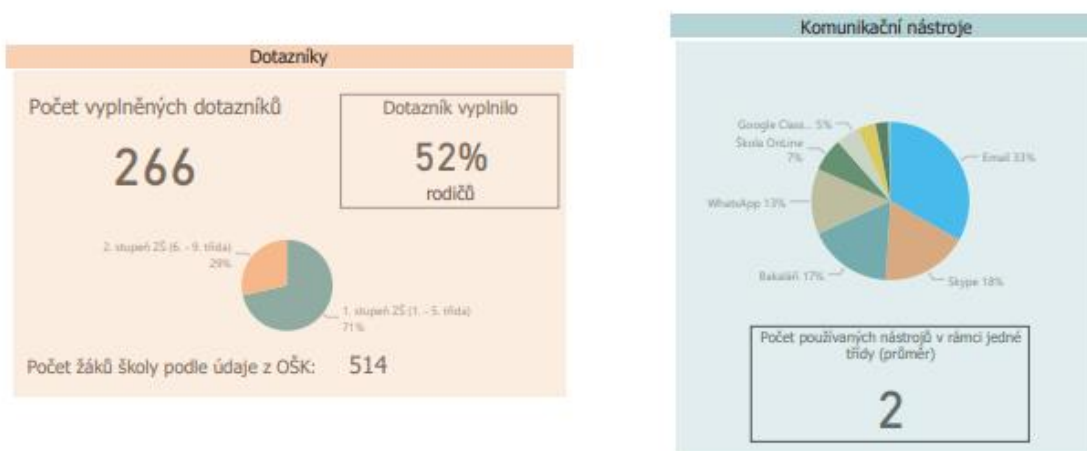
Dotazníky

Počet vyplněných dotazníků

266

Dotazník vyplnilo

52%

rodičů

2. stupeň ZŠ (6. - 9. třída) 29%

1. stupeň ZŠ (1. - 5. třída) 71%

Počet žáků školy podle údaje z OŠK: 514

Komunikační nástroje

Google Class... 5%

Škola OnLine 7%

WhatsApp 13%

Bakaláři 17%

Email 33%

Skype 18%

Počet používaných nástrojů v rámci jedné třídy (průměr)

2